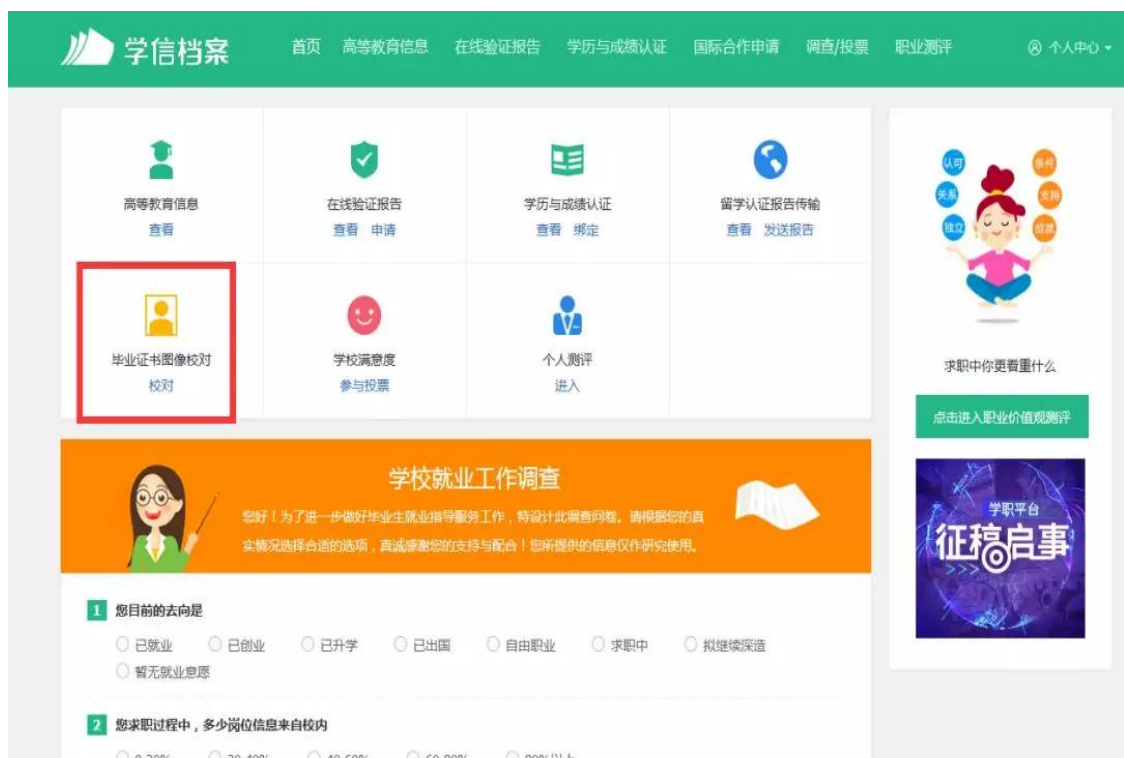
学信档案　首页　高等教育信息　在线验证报告　学历与成绩认证　国际合作申请　调查/投票　职业测评　个人中心

高等教育信息
查看

在线验证报告
查看　申请

学历与成绩认证
查看　绑定

留学认证报告传输
查看　发送报告

毕业证书图像校对
校对

学校满意度
参与投票

个人测评
进入

认可　条件　关系　支持　独立　成就

求职中你更看重什么

点击进入职业价值观测评

学职平台
征稿启事

学校就业工作调查

您好！为了进一步做好毕业生就业指导服务工作，特设计此调查问卷。请根据您的真实情况选择合适的选项，真诚感谢您的支持与配合！您所提供的信息仅作研究使用。

1 您目前的去向是
○ 已就业　○ 已创业　○ 已升学　○ 已出国　○ 自由职业　○ 求职中　○ 拟继续深造
○ 暂无就业意愿

2 您求职过程中，多少岗位信息来自校内
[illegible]